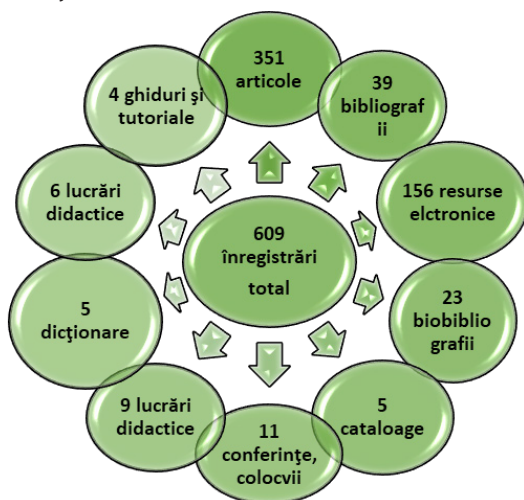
609 înregistrări total

351 articole

39 bibliografii

156 resurse elctronice

23 biobibliografii

5 cataloage

11 conferinţe, colocvii

9 lucrări didactice

5 dicţionare

6 lucrări didactice

4 ghiduri şi tutoriale